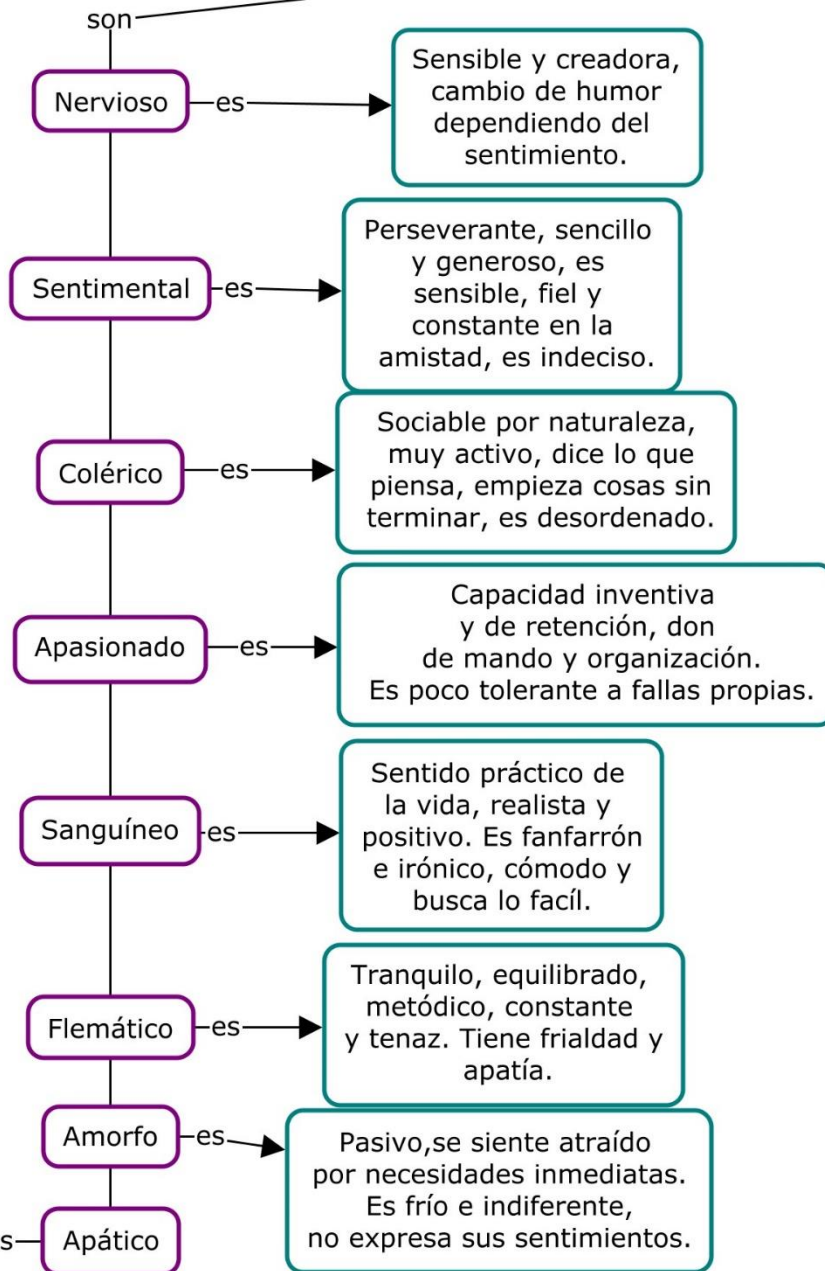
son

Nervioso es

Sensible y creadora, cambio de humor dependiendo del sentimiento.

Sentimental es

Perseverante, sencillo y generoso, es sensible, fiel y constante en la amistad, es indeciso.

Colérico es

Sociable por naturaleza, muy activo, dice lo que piensa, empieza cosas sin terminar, es desordenado.

Apasionado es

Capacidad inventiva y de retención, don de mando y organización. Es poco tolerante a fallas propias.

Sanguíneo es

Sentido práctico de la vida, realista y positivo. Es fanfarrón e irónico, cómodo y busca lo facíl.

Flemático es

Tranquilo, equilibrado, metódico, constante y tenaz. Tiene frialdad y apatía.

Amorfo es

Pasivo,se siente atraído por necesidades inmediatas. Es frío e indiferente, no expresa sus sentimientos.

s

Apático